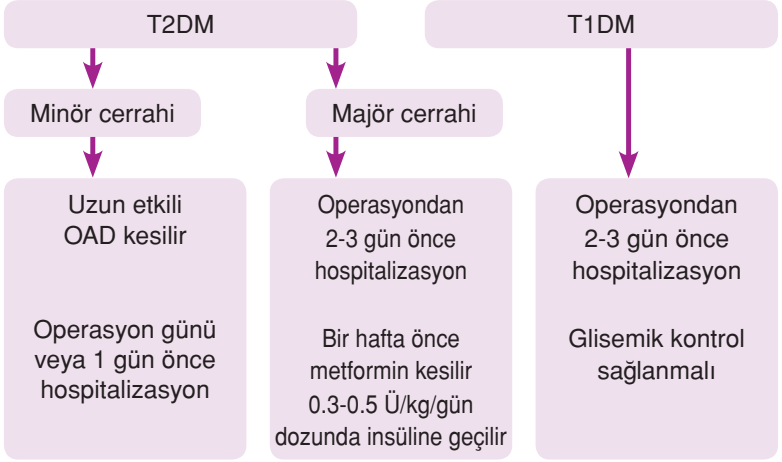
T2DM

T1DM

Minör cerrahi

Majör cerrahi

Uzun etkili OAD kesilir

Operasyon günü veya 1 gün önce hospitalizasyon

Operasyondan 2-3 gün önce hospitalizasyon

Bir hafta önce metformin kesilir 0.3-0.5 Ü/kg/gün dozunda insüline geçilir

Operasyondan 2-3 gün önce hospitalizasyon

Glisemik kontrol sağlanmalı